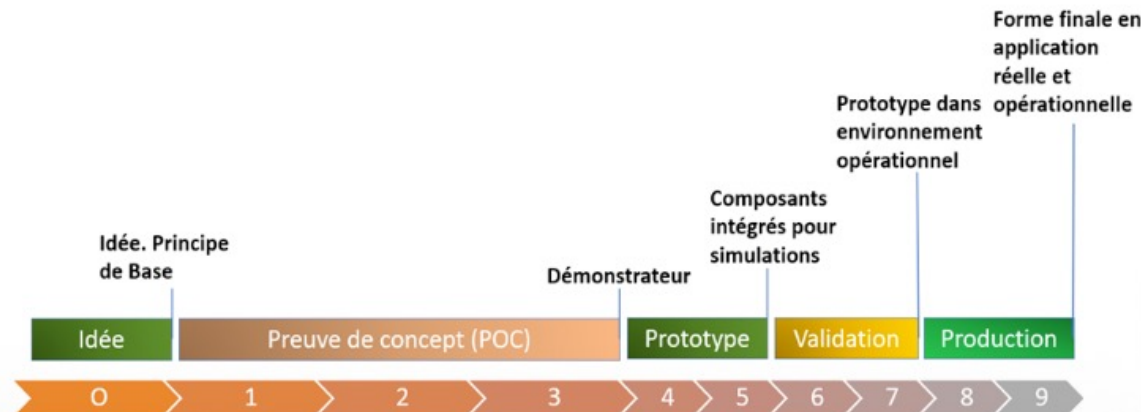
Forme finale en application réelle et opérationnelle

Prototype dans environnement opérationnel

Composants intégrés pour simulations

Idée. Principe de Base

Démonstrateur

Idée

Preuve de concept (POC)

Prototype

Validation

Production

O

1

2

3

4

5

6

7

8

9